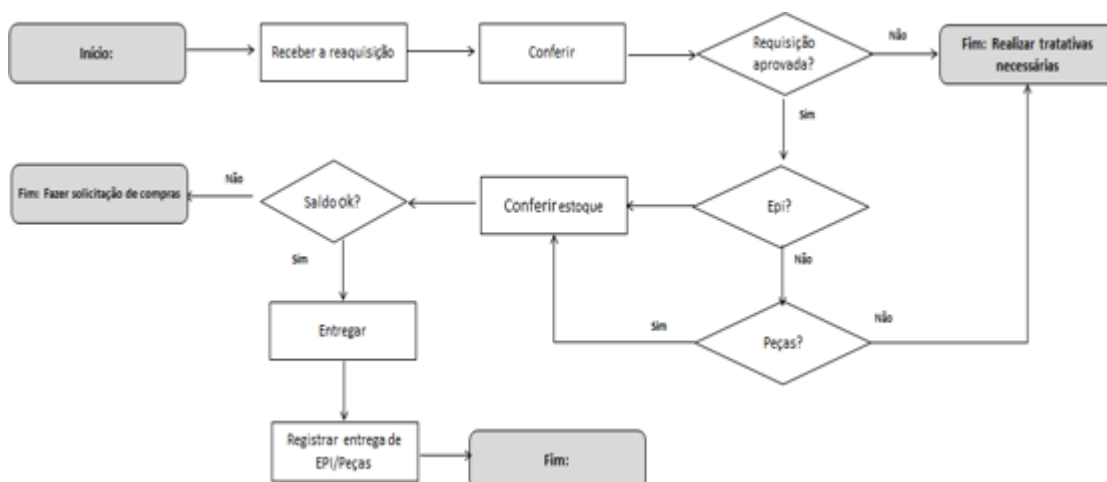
Inicio:

Receber a reaquisição

Conferir

Requisição aprovada?

Não

Fim: Realizar tratativas necessárias

Sim

Epi?

Conferir estoque

Saldo ok?

Não

Fim: Fazer solicitação de compras

Sim

Não

Peças?

Sim

Não

Entregar

Registrar entrega de EPI/Peças

Fim: